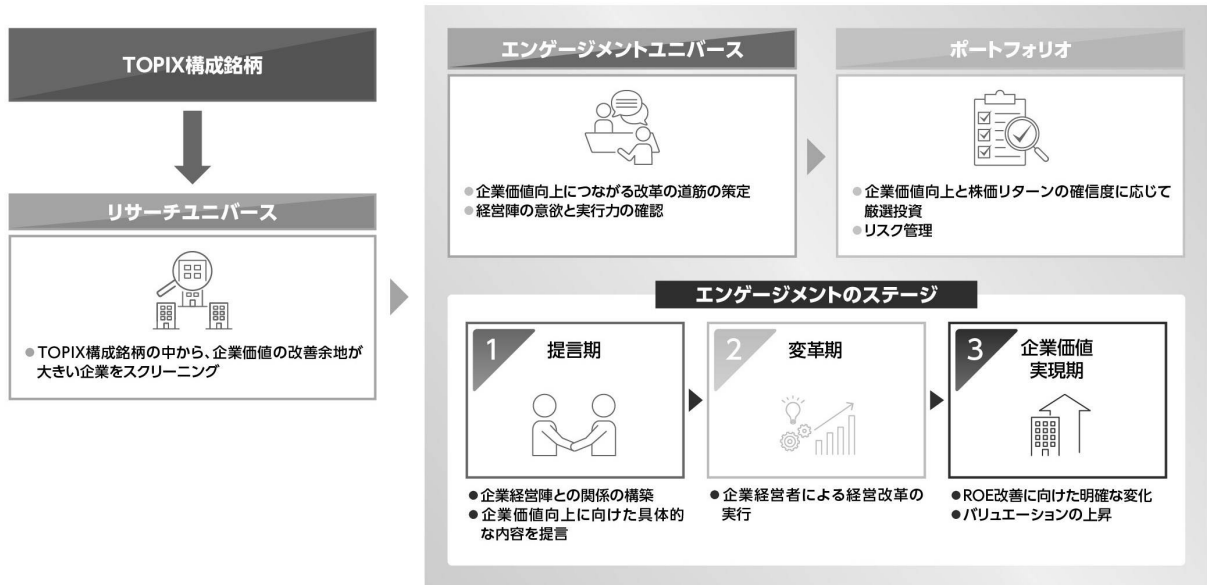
TOPIX構成銘柄

リサーチユニバース

●TOPIX構成銘柄の中から、企業価値の改善余地が大きい企業をスクリーニング

エンゲージメントユニバース

●企業価値向上につながる改革の道筋の策定
●経営陣の意欲と実行力の確認

ポートフォリオ

●企業価値向上と株価リターンの確信度に応じて厳選投資
●リスク管理

エンゲージメントのステージ

1 提言期

●企業経営陣との関係の構築
●企業価値向上に向けた具体的な内容を提言

2 変革期

●企業経営者による経営改革の実行

3 企業価値実現期

●ROE改善に向けた明確な変化
●バリュエーションの上昇